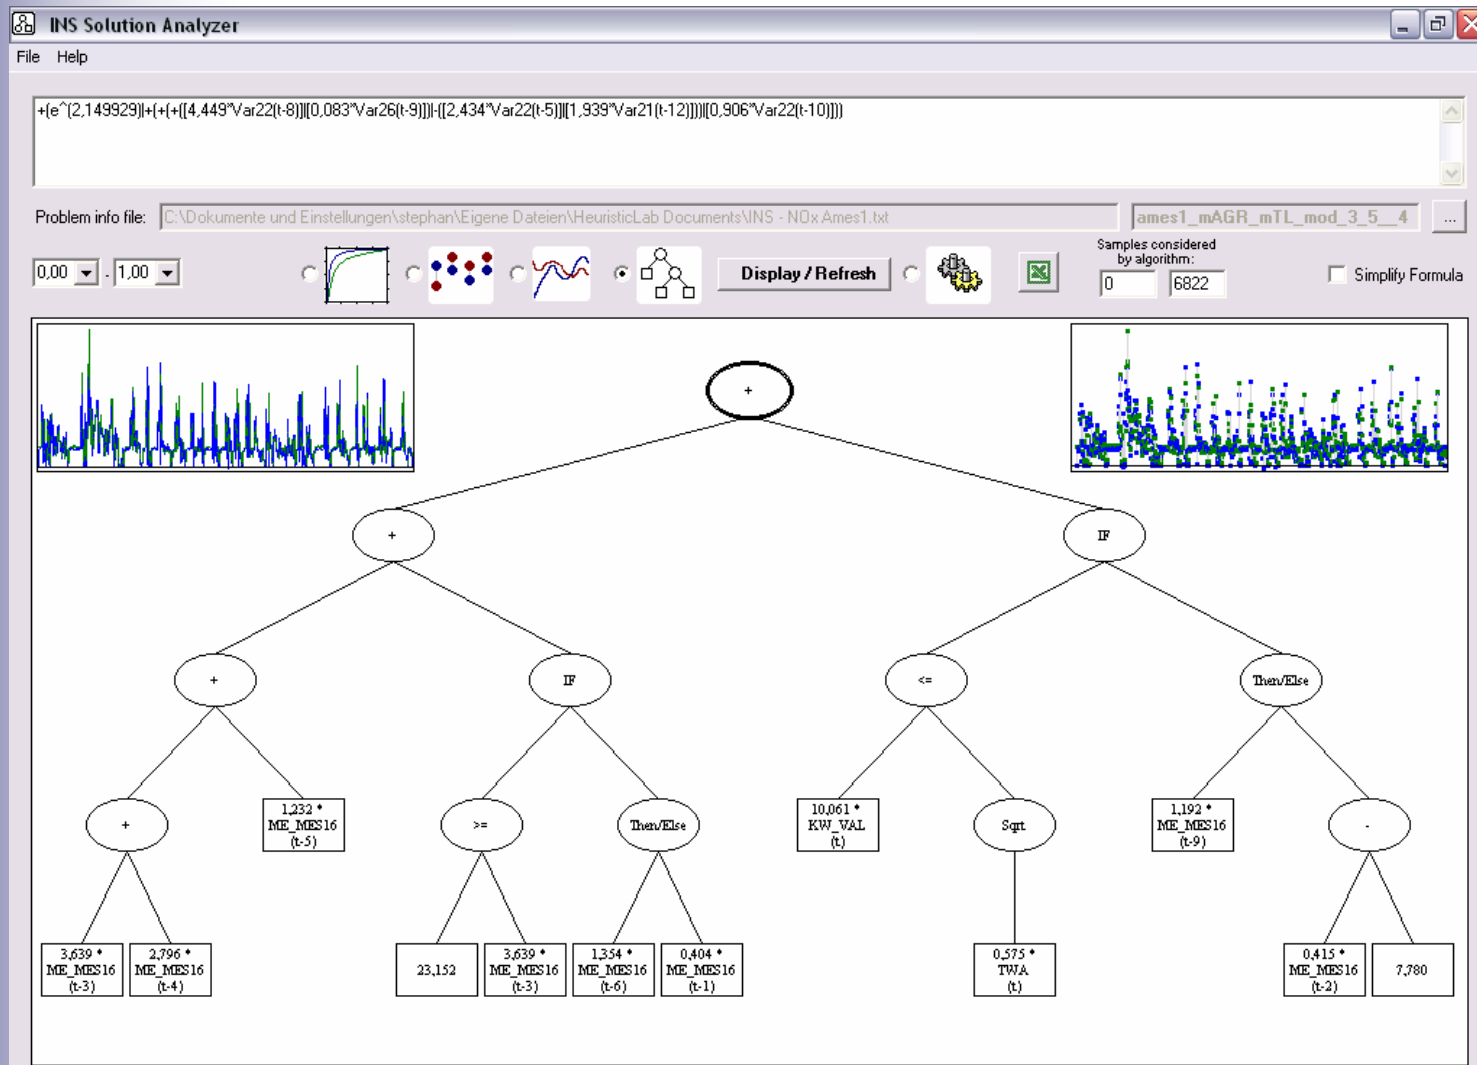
INS Solution Analyzer

File Help

+(e^(2,149929)|+(+(+([4,449*Var22(t-8)][0,083*Var26(t-9)])|-([2,434*Var22(t-5)][1,939*Var21(t-12)]))|[0,906*Var22(t-10)]))

Problem info file: C:\Dokumente und Einstellungen\stephan\Eigene Dateien\HeuristicLab Documents\INS - NOx Ames1.txt

ames1_mAGR_mTL_mod_3_5__4

...

0,00 - 1,00

Display / Refresh

Samples considered by algorithm:

0 6822

Simplify Formula

+

+

IF

+

IF

<=

Then/Else

+

1,232 * ME_MES16 (t-5)

>=

Then/Else

10,061 * KW_VAL (t)

Sqrt

1,192 * ME_MES16 (t-9)

-

3,639 * ME_MES16 (t-3)

2,796 * ME_MES16 (t-4)

23,152

3,639 * ME_MES16 (t-3)

1,354 * ME_MES16 (t-6)

0,404 * ME_MES16 (t-1)

0,575 * TWA (t)

0,415 * ME_MES16 (t-2)

7,780